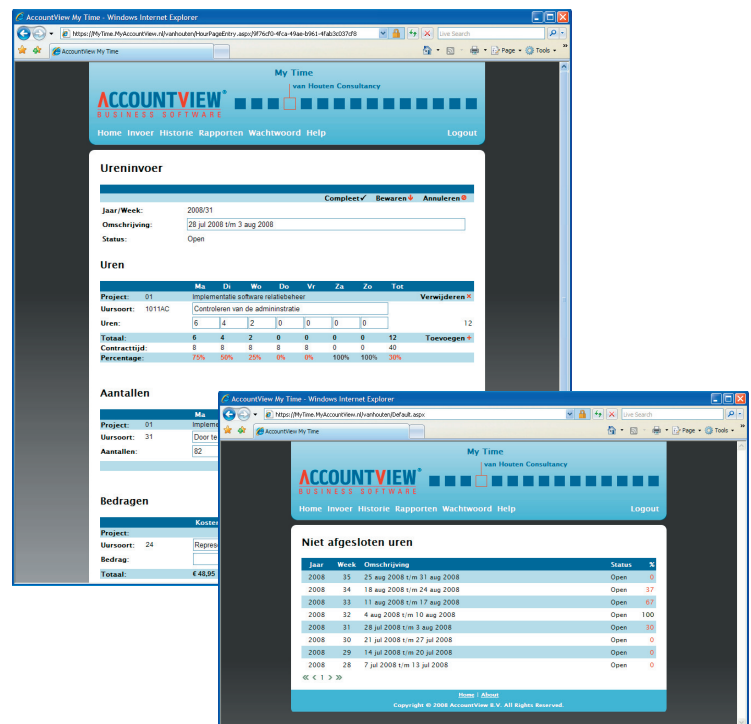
AccountView My Time - Windows Internet Explorer

https://MyTime.MyAccountView.nl/vanhouten/HourPageEntry.aspx?9f76cf0-4fca-49ae-b961-4fab3c037cf8

Live Search

AccountView My Time

Page · Tools ·

My Time

van Houten Consultancy

ACCOUNTVIEW®

BUSINESS SOFTWARE

Home Invoer Historie Rapporten Wachtwoord Help Logout

Ureninvoer

Compleet✓ Bewaren Annuleren

Jaar/Week: 2008/31

Omschrijving: 28 jul 2008 t/m 3 aug 2008

Status: Open

Uren

| | | Ma | Di | Wo | Do | Vr | Za | Zo | Tot | |
|---|---|---|---|---|---|---|---|---|---|---|
| Project: | 01 | Implementatie software relatiebeheer | | | | | | | | Verwijderen ✕ |
| Uursoort: | 1011AC | Controleren van de administratie | | | | | | | | |
| Uren: | | 6 | 4 | 2 | 0 | 0 | 0 | 0 | | 12 |
| Totaal: | | 6 | 4 | 2 | 0 | 0 | 0 | 0 | 12 | Toevoegen + |
| Contracttijd: | | 8 | 8 | 8 | 8 | 8 | 0 | 0 | 40 | |
| Percentage: | | 75% | 50% | 25% | 0% | 0% | 100% | 100% | 30% | |

Aantallen

Ma

Project: 01 Impleme

Uursoort: 31 Door te

Aantallen: 82

Bedragen

Kosten

Project:

Uursoort: 24 Repres

Bedrag:

Totaal: € 48,95

AccountView My Time - Windows Internet Explorer

https://MyTime.MyAccountView.nl/vanhouten/Default.aspx

Live Search

AccountView My Time

Page · Tools ·

My Time

van Houten Consultancy

ACCOUNTVIEW®

BUSINESS SOFTWARE

Home Invoer Historie Rapporten Wachtwoord Help Logout

Niet afgesloten uren

| Jaar | Week | Omschrijving | Status | % |
|---|---|---|---|---|
| 2008 | 35 | 25 aug 2008 t/m 31 aug 2008 | Open | 0 |
| 2008 | 34 | 18 aug 2008 t/m 24 aug 2008 | Open | 37 |
| 2008 | 33 | 11 aug 2008 t/m 17 aug 2008 | Open | 67 |
| 2008 | 32 | 4 aug 2008 t/m 10 aug 2008 | Open | 100 |
| 2008 | 31 | 28 jul 2008 t/m 3 aug 2008 | Open | 30 |
| 2008 | 30 | 21 jul 2008 t/m 27 jul 2008 | Open | 0 |
| 2008 | 29 | 14 jul 2008 t/m 20 jul 2008 | Open | 0 |
| 2008 | 28 | 7 jul 2008 t/m 13 jul 2008 | Open | 0 |

« ‹ 1 › »

Home | About

Copyright © 2008 AccountView B.V. All Rights Reserved.